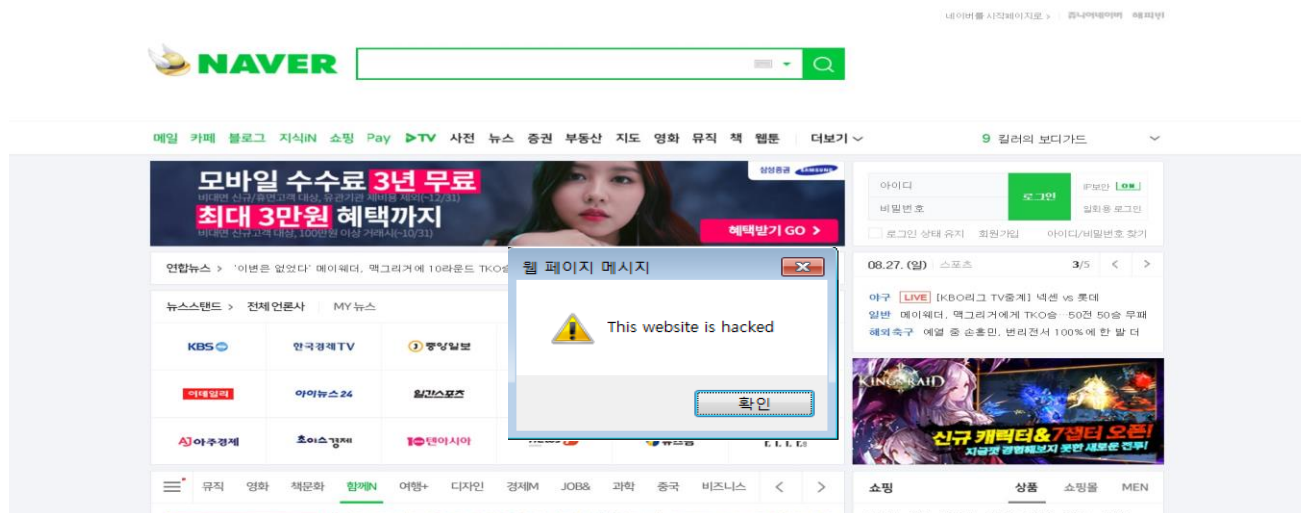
네이버를 시작페이지로 › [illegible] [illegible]

NAVER

메일 카페 블로그 지식iN 쇼핑 Pay ▶TV 사전 뉴스 증권 부동산 지도 영화 뮤직 책 웹툰 더보기

9 킬러의 보디가드

삼성증권 SAMSUNG

모바일 수수료 3년 무료
비대면 신규/휴면고객 대상, 유관기관 제비용 제외(~12/31)
최대 3만원 혜택까지
비대면 신규고객 대상, 100만원 이상 거래시(~10/31)
혜택받기 GO ›

아이디
비밀번호
로그인
IP보안 ON
일회용 로그인
로그인 상태 유지 회원가입 아이디/비밀번호 찾기

연합뉴스 › '이변은 없었다' 메이웨더, 맥그리거에 10라운드 TKO승

08.27. (일) 스포츠 3/5

야구 LIVE [KBO리그 TV중계] 넥센 vs 롯데
일반 메이웨더, 맥그리거에게 TKO승 50전 50승 무패
해외축구 예열 중 손흥민, 변리전서 100%에 한 발 더

뉴스스탠드 › 전체언론사 MY뉴스

KBS 한국경제TV 중앙일보
이데일리 아이뉴스24 일간스포츠
아주경제 초이스경제 텐아시아

웹 페이지 메시지
This website is hacked
확인

KING'S RAID
신규 캐릭터&7챕터 오픈!
지금 바로 경험해보지 못한 새로운 전투!

뮤직 영화 책문화 함께N 여행+ 디자인 경제M JOB& 과학 중국 비즈니스

쇼핑 상품 쇼핑몰 MEN